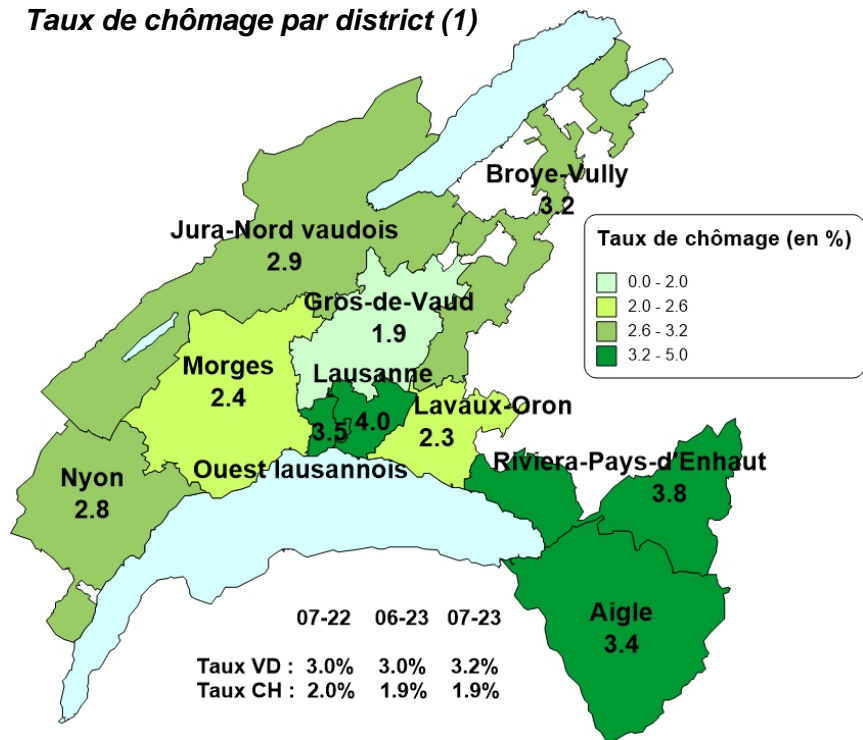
Taux de chômage par district (1)

Broye-Vully
3.2

Jura-Nord vaudois
2.9

Gros-de-Vaud
1.9

Morges
2.4

Lausanne
4.0

3.5

Lavaux-Oron
2.3

Ouest lausannois

Nyon
2.8

Riviera-Pays-d'Enhaut
3.8

Aigle
3.4

Taux de chômage (en %)
0.0 - 2.0
2.0 - 2.6
2.6 - 3.2
3.2 - 5.0

| | 07-22 | 06-23 | 07-23 |
|---|---|---|---|
| Taux VD : | 3.0% | 3.0% | 3.2% |
| Taux CH : | 2.0% | 1.9% | 1.9% |